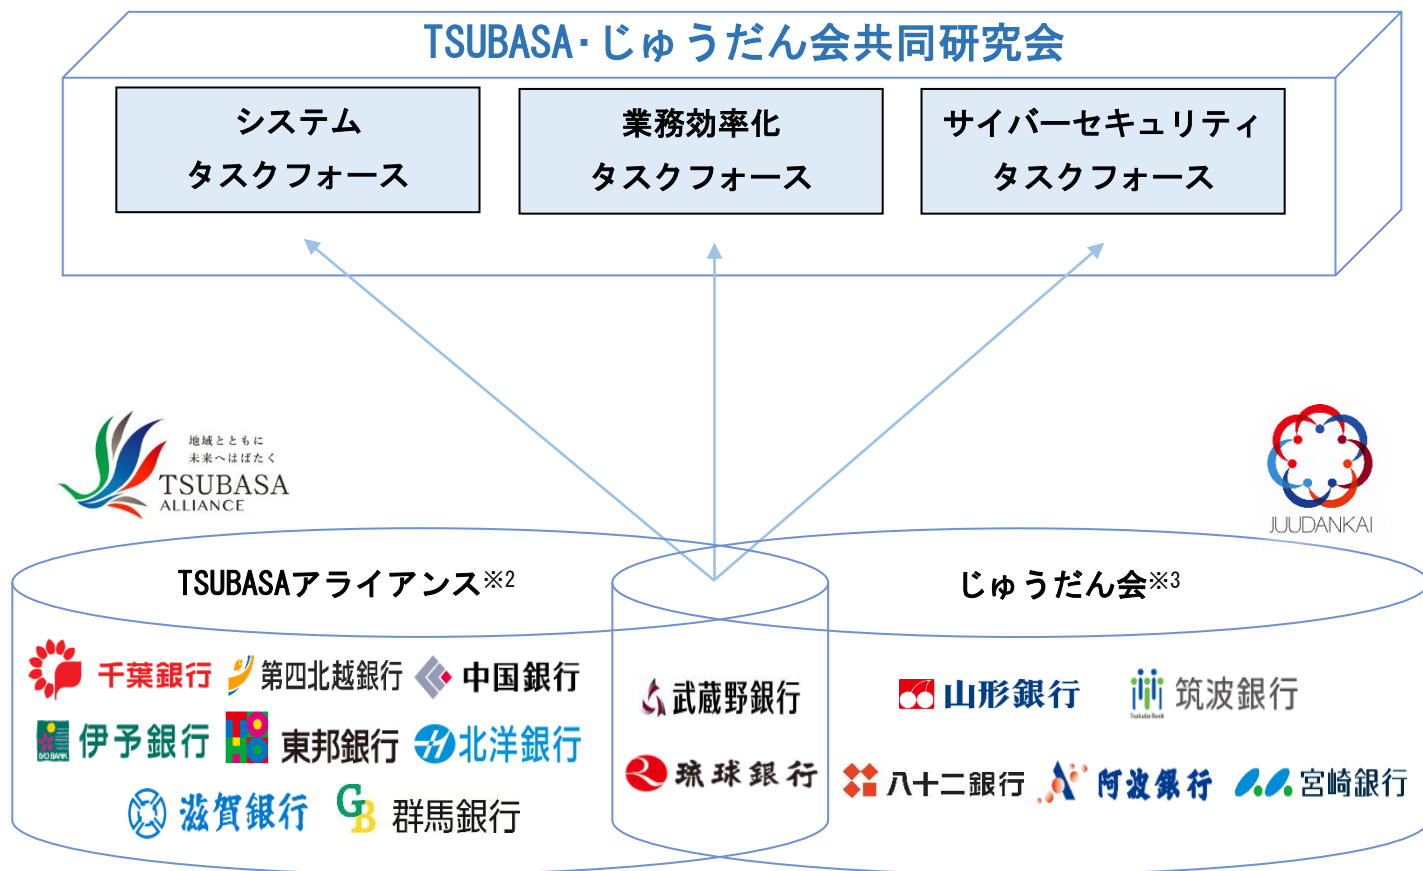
TSUBASA・じゅうだん会共同研究会

システム
タスクフォース

業務効率化
タスクフォース

サイバーセキュリティ
タスクフォース

地域とともに
未来へはばたく
TSUBASA
ALLIANCE

JUUDANKAI

TSUBASAアライアンス※2

千葉銀行 第四北越銀行 中国銀行
伊予銀行 東邦銀行 北洋銀行
滋賀銀行 群馬銀行

武蔵野銀行
琉球銀行

じゅうだん会※3

山形銀行 筑波銀行
八十二銀行 阿波銀行 宮崎銀行